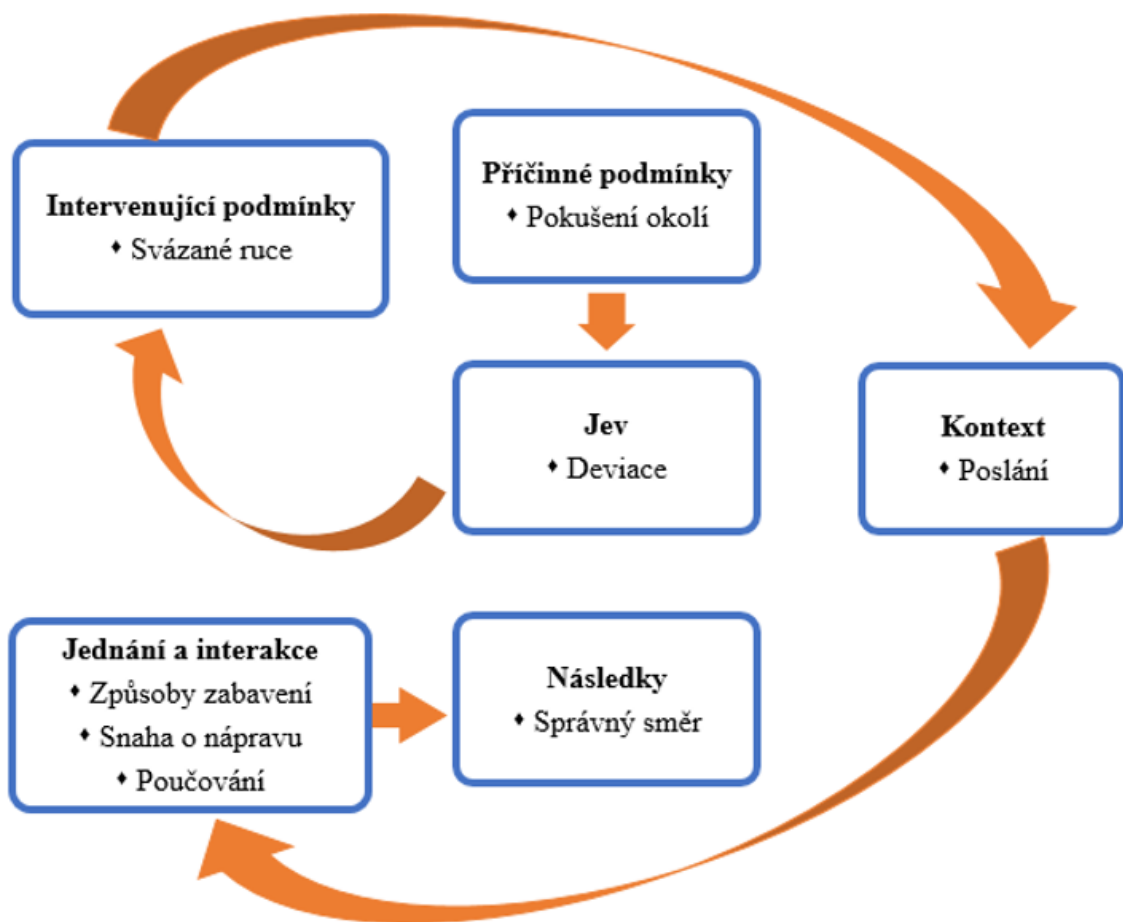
Intervenující podmínky
• Svázané ruce

Příčinné podmínky
• Pokušení okolí

Jev
• Deviace

Kontext
• Poslání

Jednání a interakce
• Způsoby zabavení
• Snaha o nápravu
• Poučování

Následky
• Správný směr